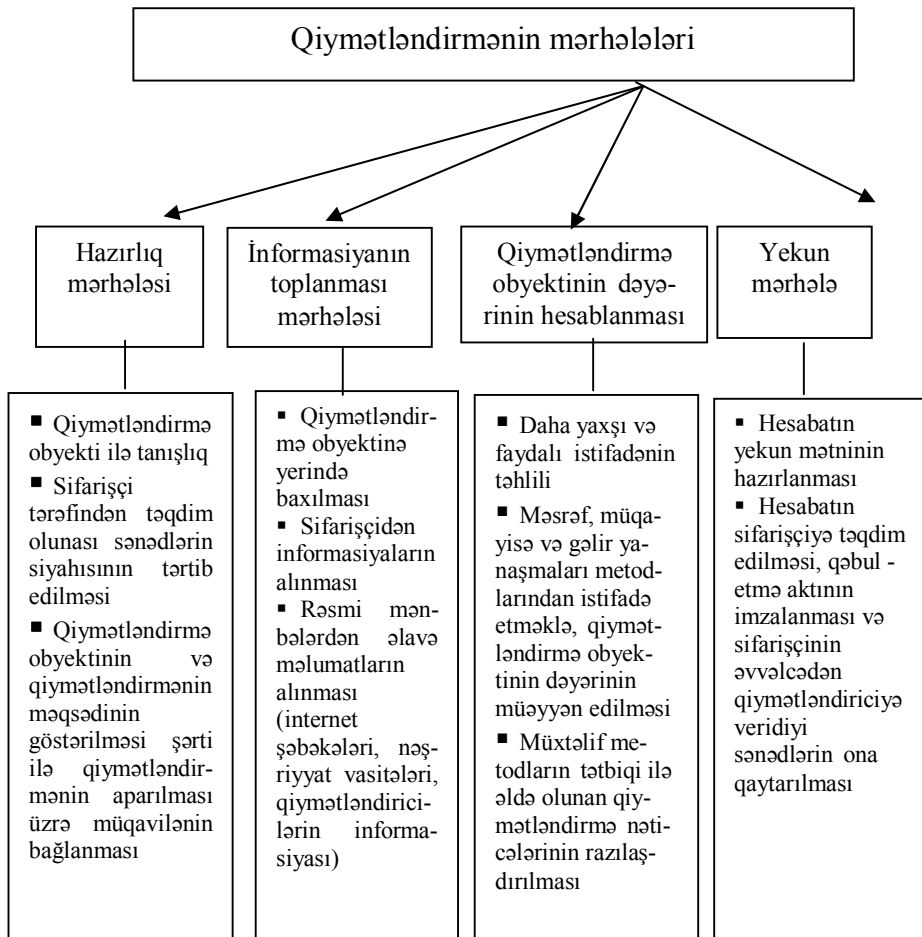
Qiymətləndirmənin mərhələləri

Hazırlıq mərhələsi

İnformasiyanın toplanması mərhələsi

Qiymətləndirmə obyektinin dəyərinin hesablanması

Yekun mərhələ

■ Qiymətləndirmə obyekti ilə tanışlıq
■ Sifarişçi tərəfindən təqdim olunası sənədlərin siyahısının tərtib edilməsi
■ Qiymətləndirmə obyektinin və qiymətləndirmənin məqsədinin göstərilməsi şərti ilə qiymətləndirmənin aparılması üzrə müqavilənin bağlanması

■ Qiymətləndirmə obyektinə yerində baxılması
■ Sifarişçidən informasiyaların alınması
■ Rəsmi mənbələrdən əlavə məlumatların alınması (internet şəbəkələri, nəşriyyat vasitələri, qiymətləndiricilərin informasiyası)

■ Daha yaxşı və faydalı istifadənin təhlili
■ Məsrəf, müqayisə və gəlir yanaşmaları metodlarından istifadə etməklə, qiymətləndirmə obyektinin dəyərinin müəyyən edilməsi
■ Müxtəlif metodların tətbiqi ilə əldə olunan qiymətləndirmə nəticələrinin razılaşdırılması

■ Hesabatın yekun mətninin hazırlanması
■ Hesabatın sifarişçiyə təqdim edilməsi, qəbul - etmə aktının imzalanması və sifarişçinin əvvəlcədən qiymətləndiriciyə veridiyi sənədlərin ona qaytarılması